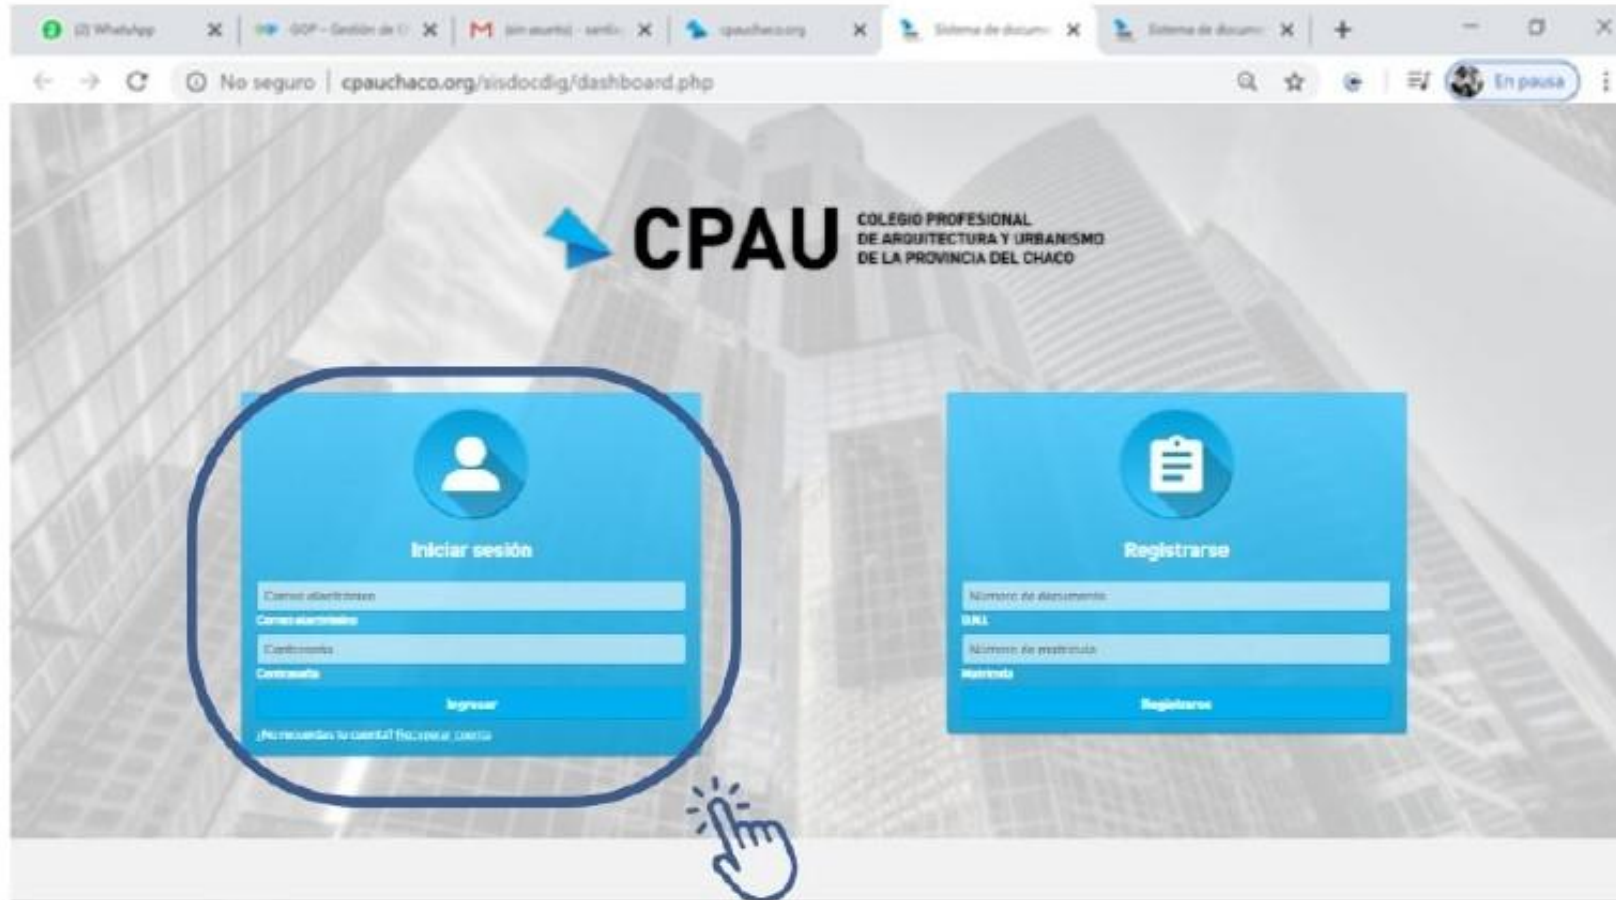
(2) WhatsApp
GOP - Gestión de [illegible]
(sin asunto) - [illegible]
cpauchaco.org
Sistema de docum
Sistema de docum
No seguro | cpauchaco.org/sisdocdig/dashboard.php
En pausa

CPAU
COLEGIO PROFESIONAL DE ARQUITECTURA Y URBANISMO DE LA PROVINCIA DEL CHACO

Iniciar sesión
Correo electrónico
Correo electrónico
Contraseña
Contraseña
Ingresar
¿No recuerdas tu cuenta? Recuperar cuenta

Registrarse
Número de documento
D.N.I.
Número de matrícula
Matrícula
Registrarse